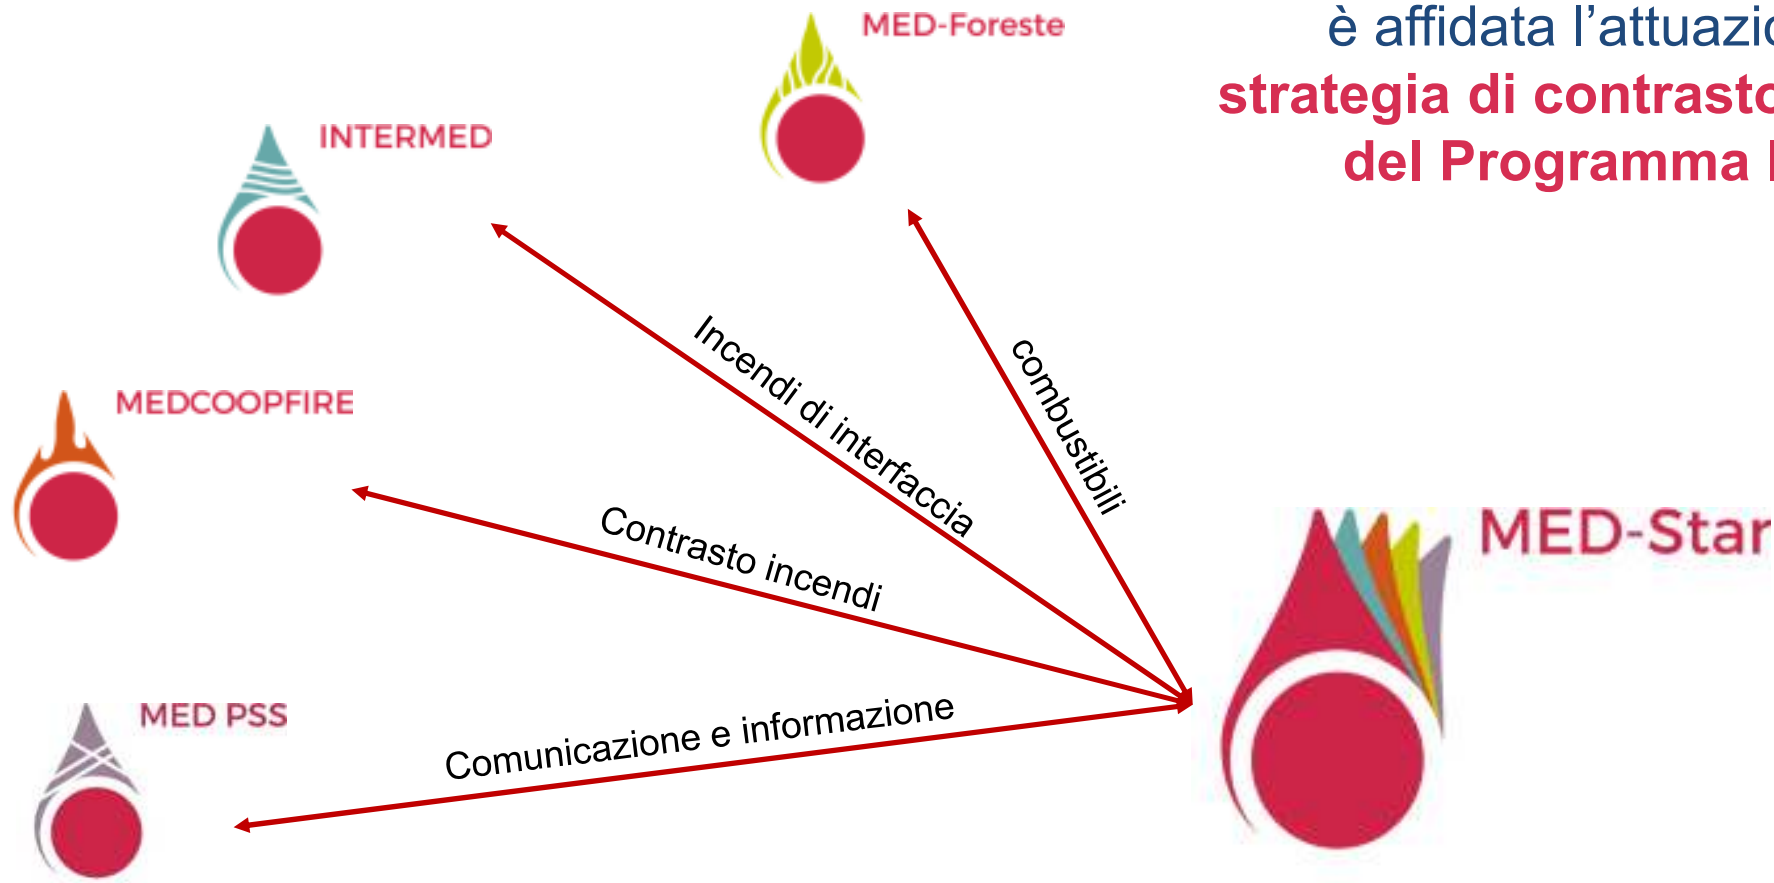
è affidata l'attuazio
strategia di contrasto
del Programma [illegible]

MED-Foreste

INTERMED

MEDCOOPFIRE

MED PSS

combustibili

Incendi di interfaccia

Contrasto incendi

Comunicazione e informazione

MED-Star